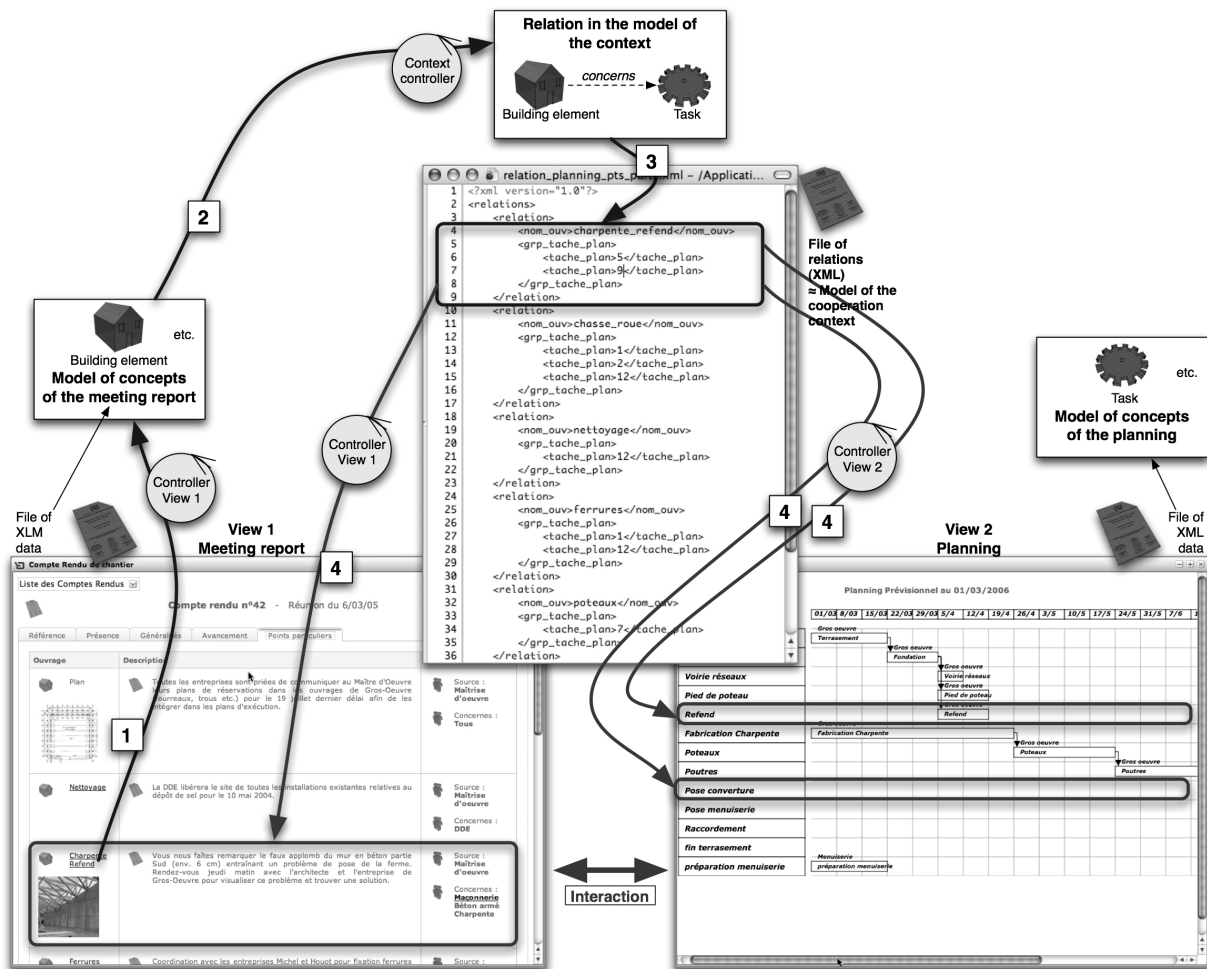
Relation in the model of the context

concerns

Building element

Task

Context controller

2

3

relation_planning_pts_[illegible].xml – /Applicati...

1 <?xml version="1.0"?>
2 <relations>
3 <relation>
4 <nom_ouv>charpente_refend</nom_ouv>
5 <grp_tache_plan>
6 <tache_plan>5</tache_plan>
7 <tache_plan>9</tache_plan>
8 </grp_tache_plan>
9 </relation>
10 <relation>
11 <nom_ouv>chasse_roue</nom_ouv>
12 <grp_tache_plan>
13 <tache_plan>1</tache_plan>
14 <tache_plan>2</tache_plan>
15 <tache_plan>12</tache_plan>
16 </grp_tache_plan>
17 </relation>
18 <relation>
19 <nom_ouv>nettoyage</nom_ouv>
20 <grp_tache_plan>
21 <tache_plan>12</tache_plan>
22 </grp_tache_plan>
23 </relation>
24 <relation>
25 <nom_ouv>ferrures</nom_ouv>
26 <grp_tache_plan>
27 <tache_plan>1</tache_plan>
28 <tache_plan>12</tache_plan>
29 </grp_tache_plan>
30 </relation>
31 <relation>
32 <nom_ouv>poteaux</nom_ouv>
33 <grp_tache_plan>
34 <tache_plan>7</tache_plan>
35 </grp_tache_plan>
36 </relation>

File of relations (XML) ≈ Model of the cooperation context

etc.

Building element
Model of concepts of the meeting report

Controller View 1

Controller View 1

Controller View 2

Task
etc.
Model of concepts of the planning

File of XLM data

File of XML data

View 1
Meeting report

View 2
Planning

4

4

4

1

Compte Rendu de chantier

Liste des Comptes Rendus

Compte rendu n°42 - Réunion du 6/03/05

Référence | Présence | Généralités | Avancement | Points particuliers

Ouvrage | Description

Plan

Toutes les entreprises sont priées de communiquer au Maître d'Oeuvre leurs plans de réservations dans les ouvrages de Gros-Oeuvre (fourreaux, trous etc.) pour le 19 juillet dernier délai afin de les intégrer dans les plans d'exécution.

Source : Maîtrise d'oeuvre
Concernes : Tous

Nettoyage

La DDE libérera le site de toutes les installations existantes relatives au dépôt de sel pour le 10 mai 2004.

Source : Maîtrise d'oeuvre
Concernes : DDE

Charpente Refend

Vous nous faites remarquer le faux applomb du mur en béton partie Sud (env. 6 cm) entraînant un problème de pose de la ferme. Rendez-vous jeudi matin avec l'architecte et l'entreprise de Gros-Oeuvre pour visualiser ce problème et trouver une solution.

Source : Maîtrise d'oeuvre
Concernes : Maçonnerie Béton armé Charpente

Ferrures

Coordination avec les entreprises Michel et Houot pour fixation ferrures

Source :

Interaction

Planning Prévisionnel au 01/03/2006

01/03 | 8/03 | 15/03 | 22/03 | 29/03 | 5/4 | 12/4 | 19/4 | 26/4 | 3/5 | 10/5 | 17/5 | 24/5 | 31/5 | 7/6

Gros oeuvre
Terrassement
Gros oeuvre
Fondation
Gros oeuvre
Voirie réseaux
Gros oeuvre
Pied de poteau
Gros oeuvre
Refend
Gros oeuvre
Fabrication Charpente
Gros oeuvre
Poteaux
Gros oeuvre
Poutres
Menuiserie
préparation menuiserie

Voirie réseaux
Pied de poteau
Refend
Fabrication Charpente
Poteaux
Poutres
Pose converture
Pose menuiserie
Raccordement
fin terrasement
préparation menuiserie